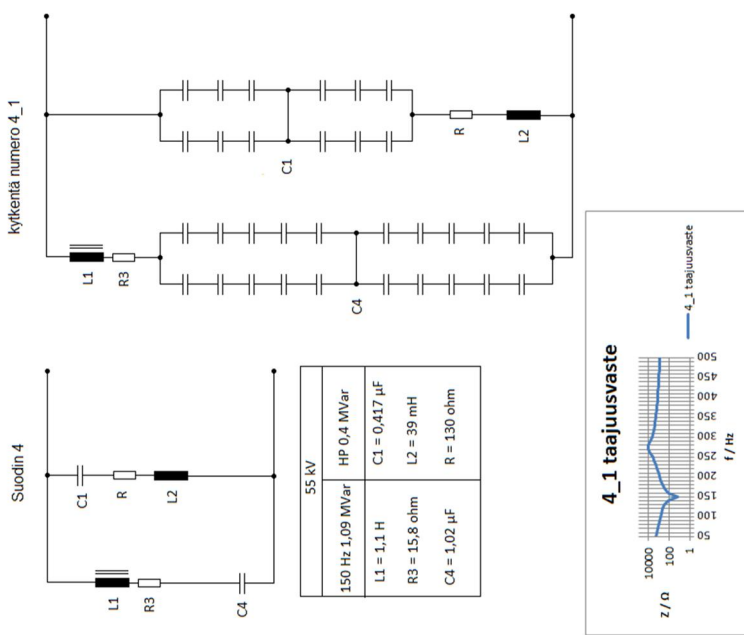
kytkentä numero 4_1

C1

R

L2

L1

R3

C4

Suodin 4

C1

R

L2

L1

R3

C4

| 55 kV | |
|---|---|
| 150 Hz 1,09 MVar | HP 0,4 MVar |
| L1 = 1,1 H | C1 = 0,417 µF |
| R3 = 15,8 ohm | L2 = 39 mH |
| C4 = 1,02 µF | R = 130 ohm |

4_1 taajuusvaste

4_1 taajuusvaste

z / Ω

10000

100

1

50 100 150 200 250 300 350 400 450 500

f / Hz